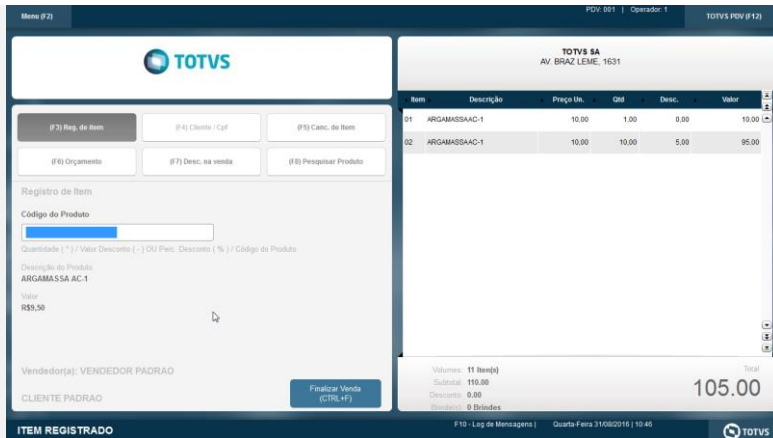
Menu (F2)

PDV: 001 | Operador: 1

TOTVS PDV (F12)

TOTVS

(F3) Reg. de item

(F4) Cliente / Cpf

(F5) Canc. do Item

(F6) Orçamento

(F7) Desc. na venda

(F8) Pesquisar Produto

Registro de Item

Código do Produto

Quantidade ( * ) / Valor Desconto ( - ) OU Perc. Desconto ( % ) / Código do Produto

Descrição do Produto
ARGAMASSA AC-1

Valor
R$9,50

Vendedor(a): VENDEDOR PADRAO

CLIENTE PADRAO

Finalizar Venda
(CTRL+F)

TOTVS SA
AV. BRAZ LEME, 1631

| Item | Descrição | Preço Un. | Qtd | Desc. | Valor |
|---|---|---|---|---|---|
| 01 | ARGAMASSAAC-1 | 10,00 | 1,00 | 0,00 | 10,00 |
| 02 | ARGAMASSAAC-1 | 10,00 | 10,00 | 5,00 | 95,00 |

Volumes: 11 Item(s)
Subtotal: 110.00
Desconto: 0.00
Brinde(s): 0 Brindes

Total
105.00

ITEM REGISTRADO

F10 - Log de Mensagens | Quarta-Feira 31/08/2016 | 10:46

TOTVS